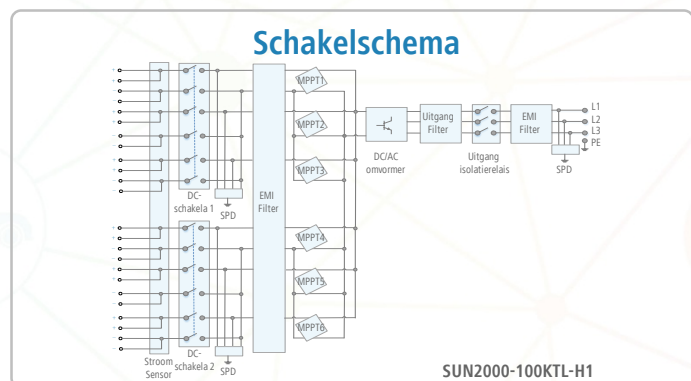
Schakelschema

MPPT1
MPPT2
MPPT3
DC-schakela 1
SPD
EMI Filter
DC/AC omvormer
Uitgang Filter
Uitgang isolatierelais
EMI Filter
SPD
L1
L2
L3
PE
MPPT4
MPPT5
MPPT6
Stroom Sensor
DC-schakela 2
SPD

SUN2000-100KTL-H1